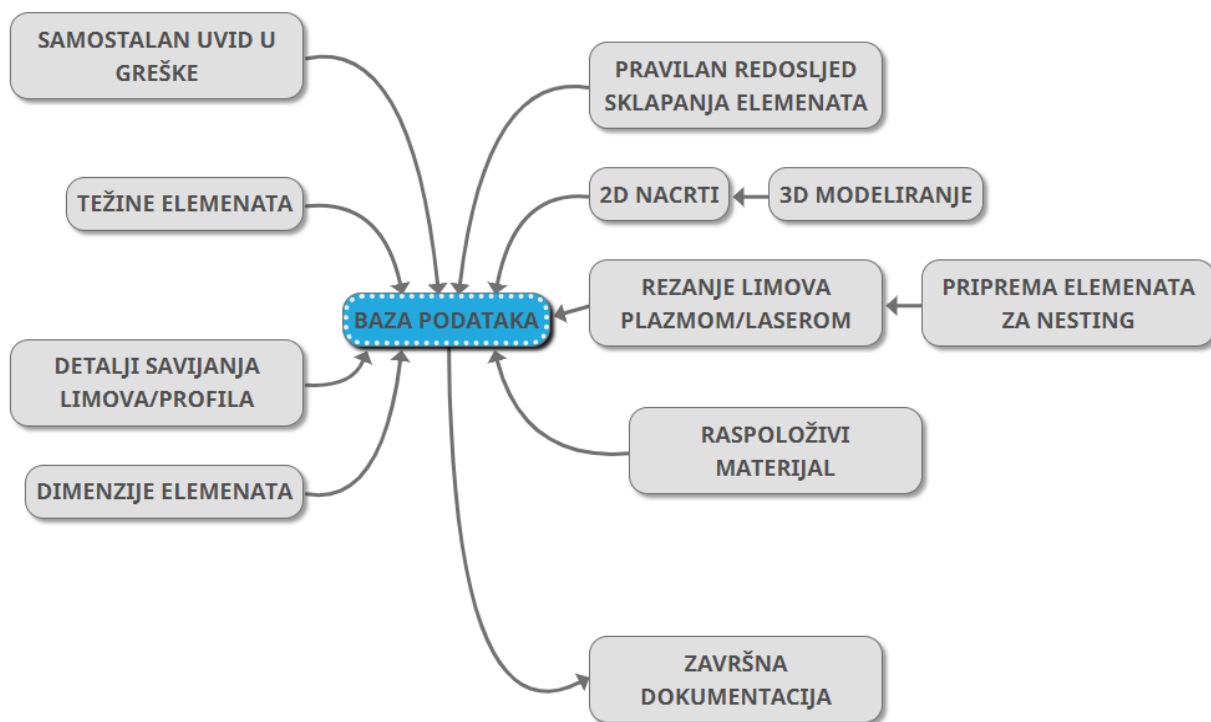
SAMOSTALAN UVID U GREŠKE

PRAVILAN REDOSLJED SKLAPANJA ELEMENATA

TEŽINE ELEMENATA

2D NACRTI

3D MODELIRANJE

REZANJE LIMOVA PLAZMOM/LASEROM

PRIPREMA ELEMENATA ZA NESTING

BAZA PODATAKA

DETALJI SAVIJANJA LIMOVA/PROFILA

RASPOLOŽIVI MATERIJAL

DIMENZIJE ELEMENATA

ZAVRŠNA DOKUMENTACIJA